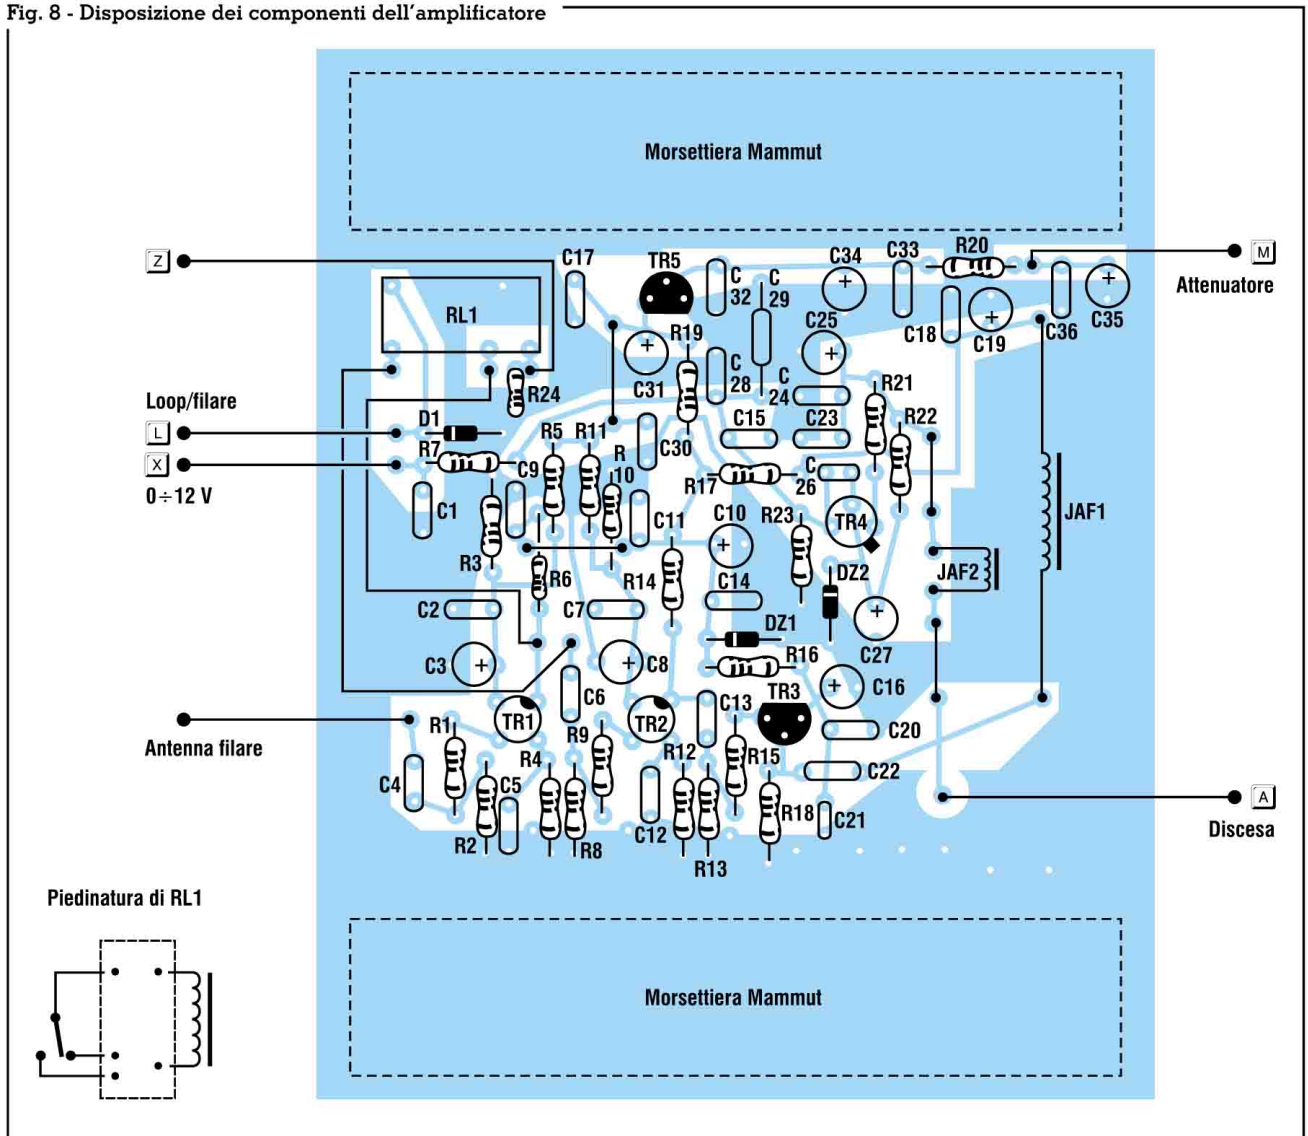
Fig. 8 - Disposizione dei componenti dell'amplificatore

Morsettiera Mammut

Z
M
Attenuatore
L
Loop/filare
X
0÷12 V
Antenna filare
A
Discesa

RL1
C17
TR5
C 32
C 29
C34
C33
R20
C35
C36
C18
C19
C25
R19
C31
C 28
C 24
R21
R24
D1
R7
R5
R11
R 10
C15
C23
R22
C9
C30
R17
C 26
C1
C11
C10
R23
TR4
JAF1
R3
R6
R14
C14
DZ2
JAF2
C2
C7
DZ1
C27
C3
C8
R16
C16
C6
TR3
TR1
TR2
C13
C20
R1
R9
R4
R12
R15
C22
C4
C5
R18
C21
R2
R8
C12
R13

Piedinatura di RL1

Morsettiera Mammut